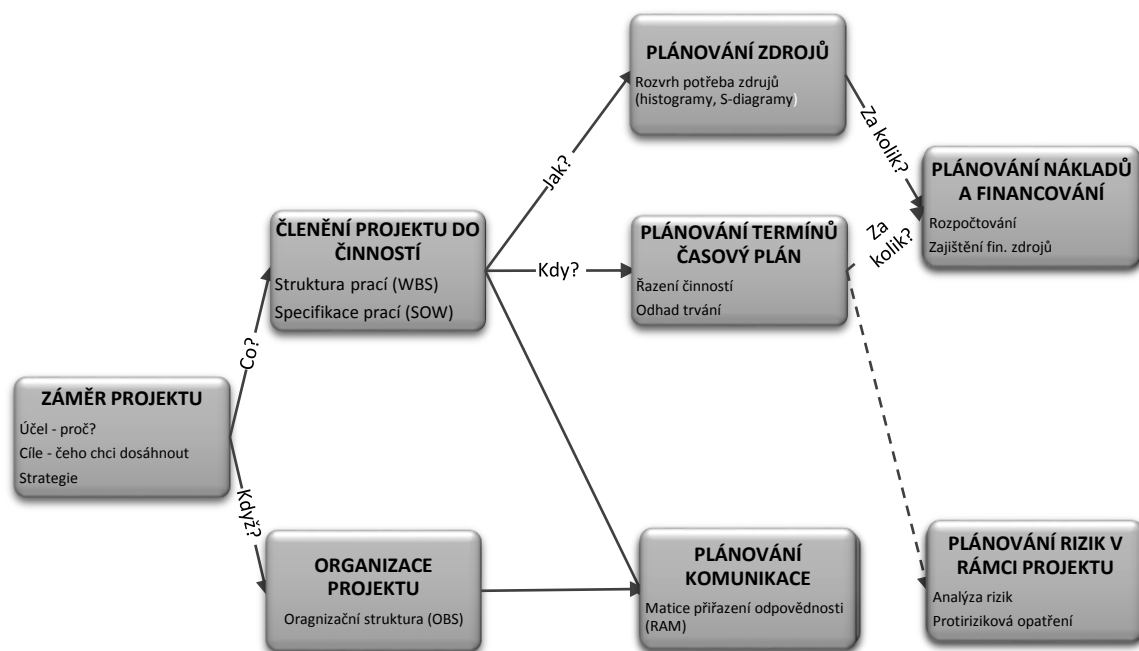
ZÁMĚR PROJEKTU
Účel - proč?
Cíle - čeho chci dosáhnout
Strategie

Co?

Když?

ČLENĚNÍ PROJEKTU DO ČINNOSTÍ
Struktura prací (WBS)
Specifikace prací (SOW)

ORGANIZACE PROJEKTU
Oragnizační struktura (OBS)

Jak?

Kdy?

PLÁNOVÁNÍ ZDROJŮ
Rozvrh potřeba zdrujů (histogramy, S-diagramy)

PLÁNOVÁNÍ TERMÍNŮ ČASOVÝ PLÁN
Řazení činností
Odhad trvání

PLÁNOVÁNÍ KOMUNIKACE
Matice přiřazení odpovědnosti (RAM)

Za kolik?

Za kolik?

PLÁNOVÁNÍ NÁKLADŮ A FINANCOVÁNÍ
Rozpočtování
Zajištění fin. zdrojů

PLÁNOVÁNÍ RIZIK V RÁMCI PROJEKTU
Analýza rizik
Protiriziková opatření